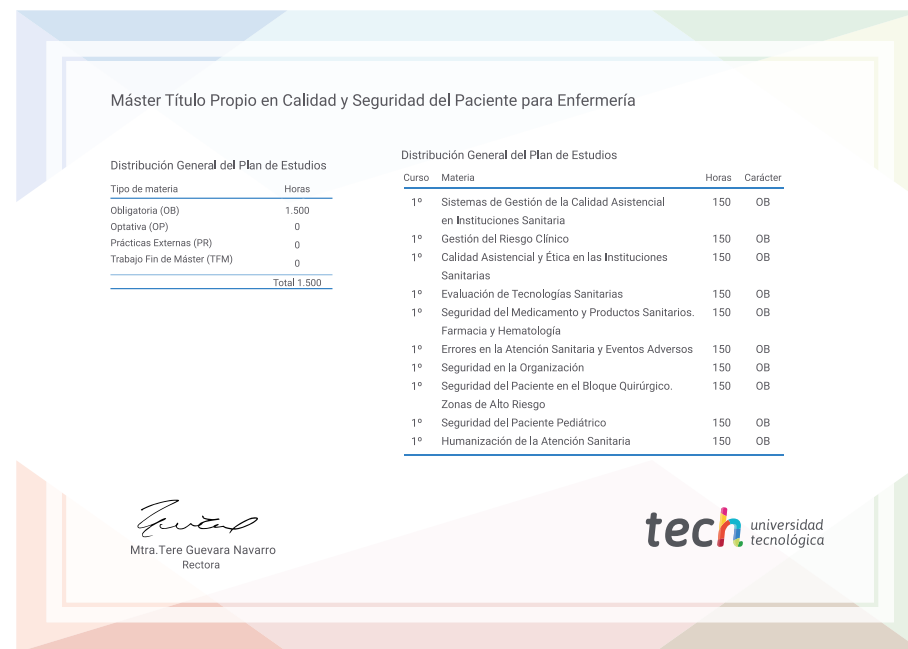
Máster Título Propio en Calidad y Seguridad del Paciente para Enfermería

Distribución General del Plan de Estudios

| Tipo de materia | Horas |
|---|---|
| Obligatoria (OB) | 1.500 |
| Optativa (OP) | 0 |
| Prácticas Externas (PR) | 0 |
| Trabajo Fin de Máster (TFM) | 0 |
| | Total 1.500 |

Distribución General del Plan de Estudios

| Curso | Materia | Horas | Carácter |
|---|---|---|---|
| 1º | Sistemas de Gestión de la Calidad Asistencial en Instituciones Sanitaria | 150 | OB |
| 1º | Gestión del Riesgo Clínico | 150 | OB |
| 1º | Calidad Asistencial y Ética en las Instituciones Sanitarias | 150 | OB |
| 1º | Evaluación de Tecnologías Sanitarias | 150 | OB |
| 1º | Seguridad del Medicamento y Productos Sanitarios. Farmacia y Hematología | 150 | OB |
| 1º | Errores en la Atención Sanitaria y Eventos Adversos | 150 | OB |
| 1º | Seguridad en la Organización | 150 | OB |
| 1º | Seguridad del Paciente en el Bloque Quirúrgico. Zonas de Alto Riesgo | 150 | OB |
| 1º | Seguridad del Paciente Pediátrico | 150 | OB |
| 1º | Humanización de la Atención Sanitaria | 150 | OB |

Mtra.Tere Guevara Navarro
Rectora

tech universidad tecnológica